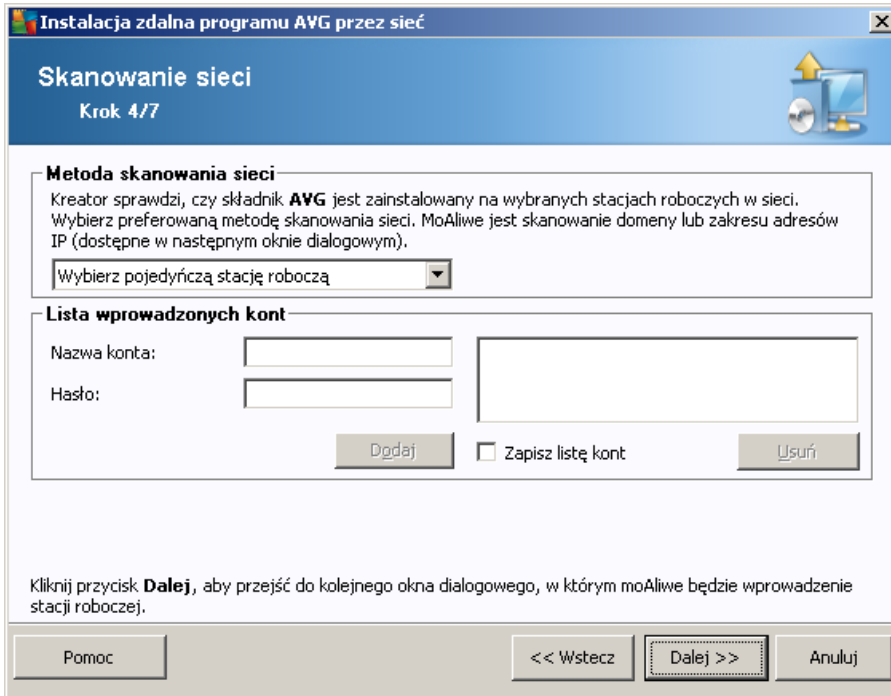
Instalacja zdalna programu AVG przez sieć

Skanowanie sieci
Krok 4/7

Metoda skanowania sieci
Kreator sprawdzi, czy składnik **AVG** jest zainstalowany na wybranych stacjach roboczych w sieci. Wybierz preferowaną metodę skanowania sieci. MoAliwe jest skanowanie domeny lub zakresu adresów IP (dostępne w następnym oknie dialogowym).

Wybierz pojedyńczą stację roboczą

Lista wprowadzonych kont
Nazwa konta:
Hasło:
Dodaj
Zapisz listę kont
Usuń

Kliknij przycisk **Dalej**, aby przejść do kolejnego okna dialogowego, w którym moAliwe będzie wprowadzenie stacji roboczej.

Pomoc
<< Wstecz
Dalej >>
Anuluj